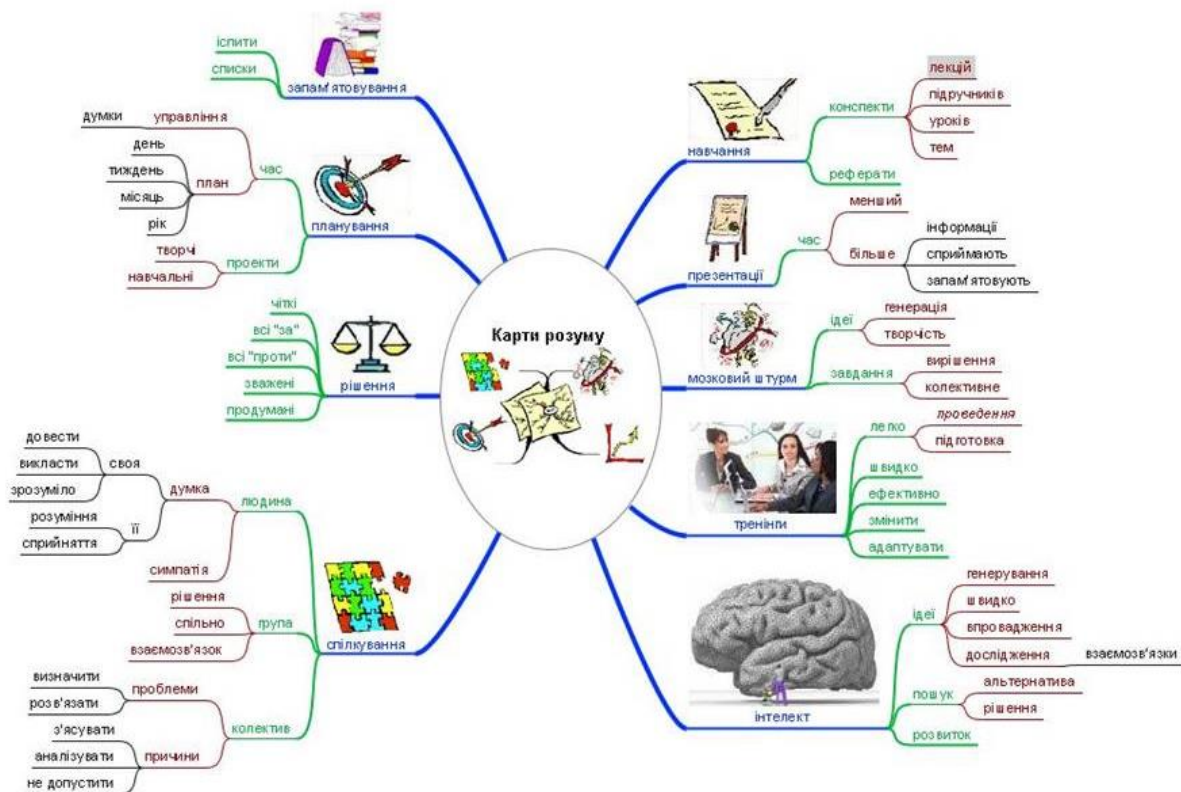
Карти розуму

запам'ятовування
іспити
списки

планування
час
управління
думки
план
день
тиждень
місяць
рік
проекти
творчі
навчальні

рішення
чіткі
всі "за"
всі "проти"
зважені
продумані

спілкування
людина
думка
своя
довести
викласти
зрозуміло
її
розуміння
сприйняття
симпатія
група
рішення
спільно
взаємозв'язок
колектив
проблеми
визначити
розв'язати
причини
з'ясувати
аналізувати
не допустити

навчання
конспекти
лекцій
підручників
уроків
тем
реферати

презентації
час
менший
більше
інформації
сприймають
запам'ятовують

мозковий штурм
ідеї
генерація
творчість
завдання
вирішення
колективне

тренінги
легко
проведення
підготовка
швидко
ефективно
змінити
адаптувати

інтелект
ідеї
генерування
швидко
впровадження
дослідження
взаємозв'язки
пошук
альтернатива
рішення
розвиток